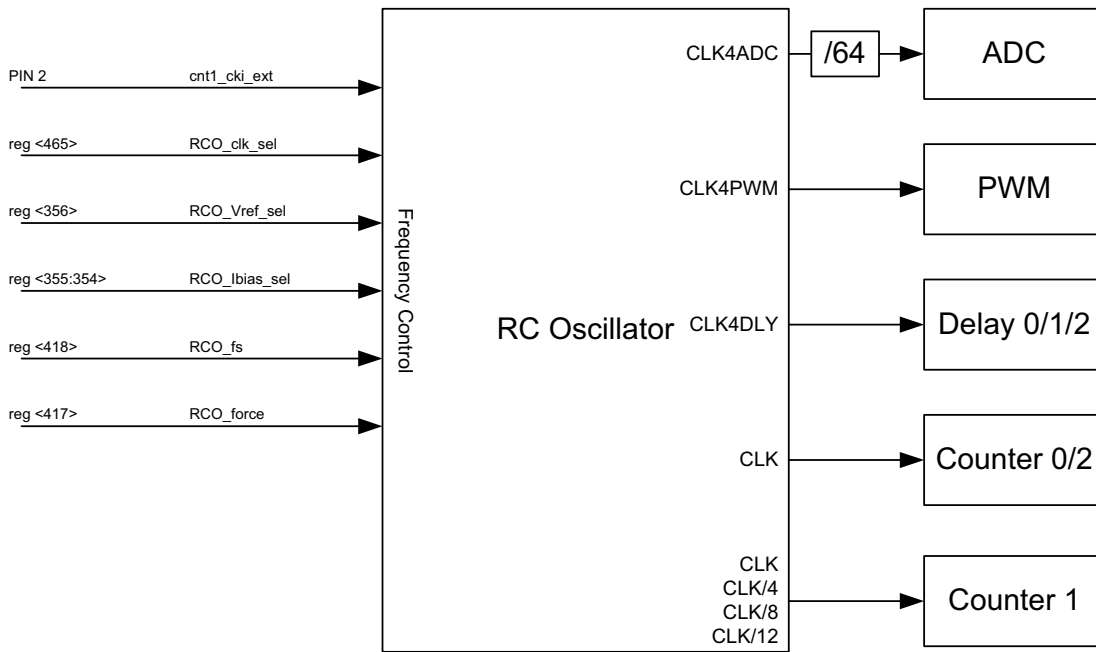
PIN 2 cnt1_cki_ext
reg <465> RCO_clk_sel
reg <356> RCO_Vref_sel
reg <355:354> RCO_Ibias_sel
reg <418> RCO_fs
reg <417> RCO_force

Frequency Control

RC Oscillator

CLK4ADC
/64
ADC

CLK4PWM
PWM

CLK4DLY
Delay 0/1/2

CLK
Counter 0/2

CLK
CLK/4
CLK/8
CLK/12
Counter 1